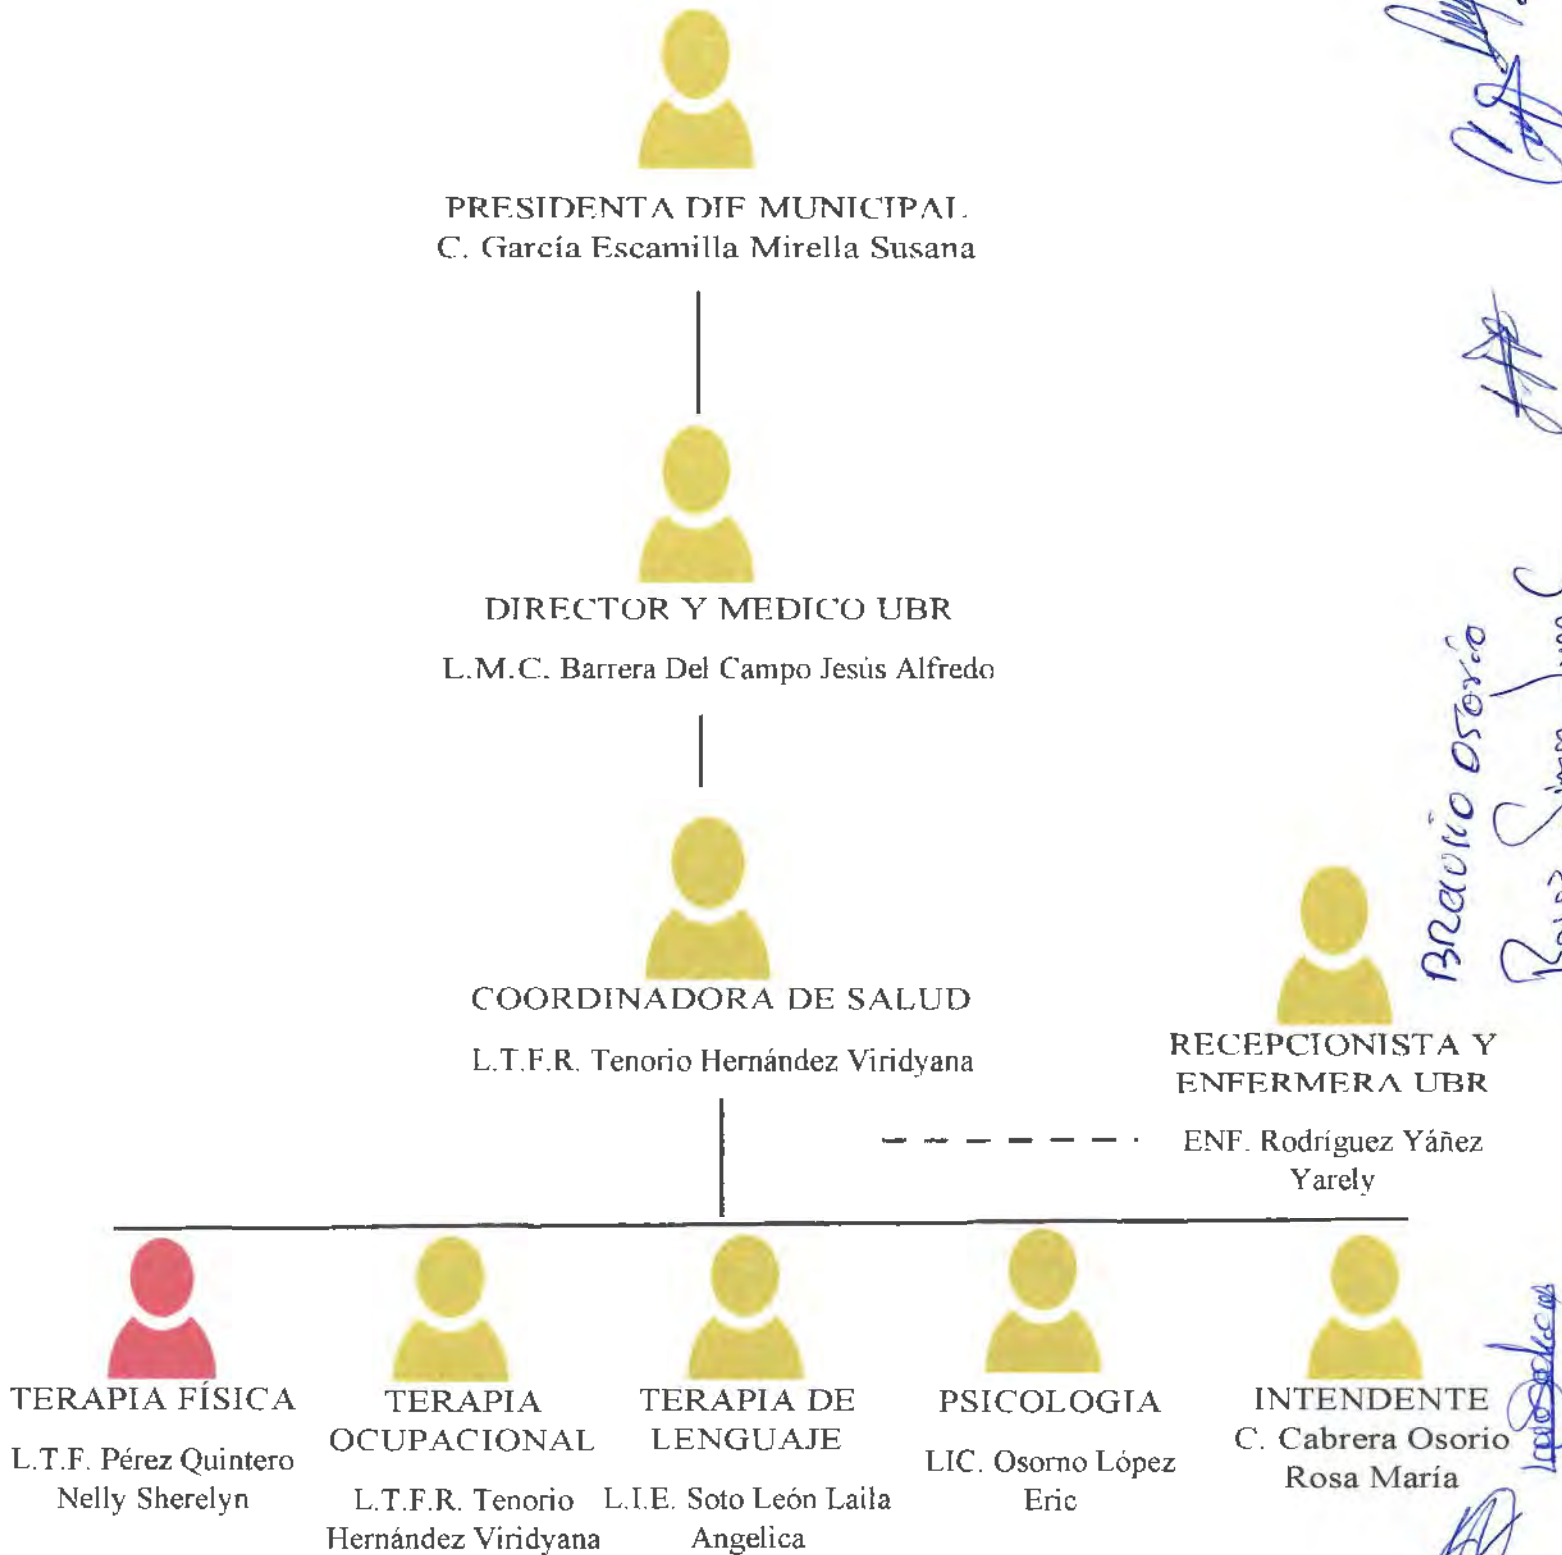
PRESIDENTA DIF MUNICIPAL
C. García Escamilla Mirella Susana

DIRECTOR Y MEDICO UBR
L.M.C. Barrera Del Campo Jesús Alfredo

COORDINADORA DE SALUD
L.T.F.R. Tenorio Hernández Viridyana

RECEPCIONISTA Y ENFERMERA UBR
ENF. Rodríguez Yáñez Yarely

TERAPIA FÍSICA
L.T.F. Pérez Quintero Nelly Sherelyn

TERAPIA OCUPACIONAL
L.T.F.R. Tenorio Hernández Viridyana

TERAPIA DE LENGUAJE
L.I.E. Soto León Laila Angelica

PSICOLOGIA
LIC. Osorno López Eric

INTENDENTE
C. Cabrera Osorio Rosa María

Bravio Osorio